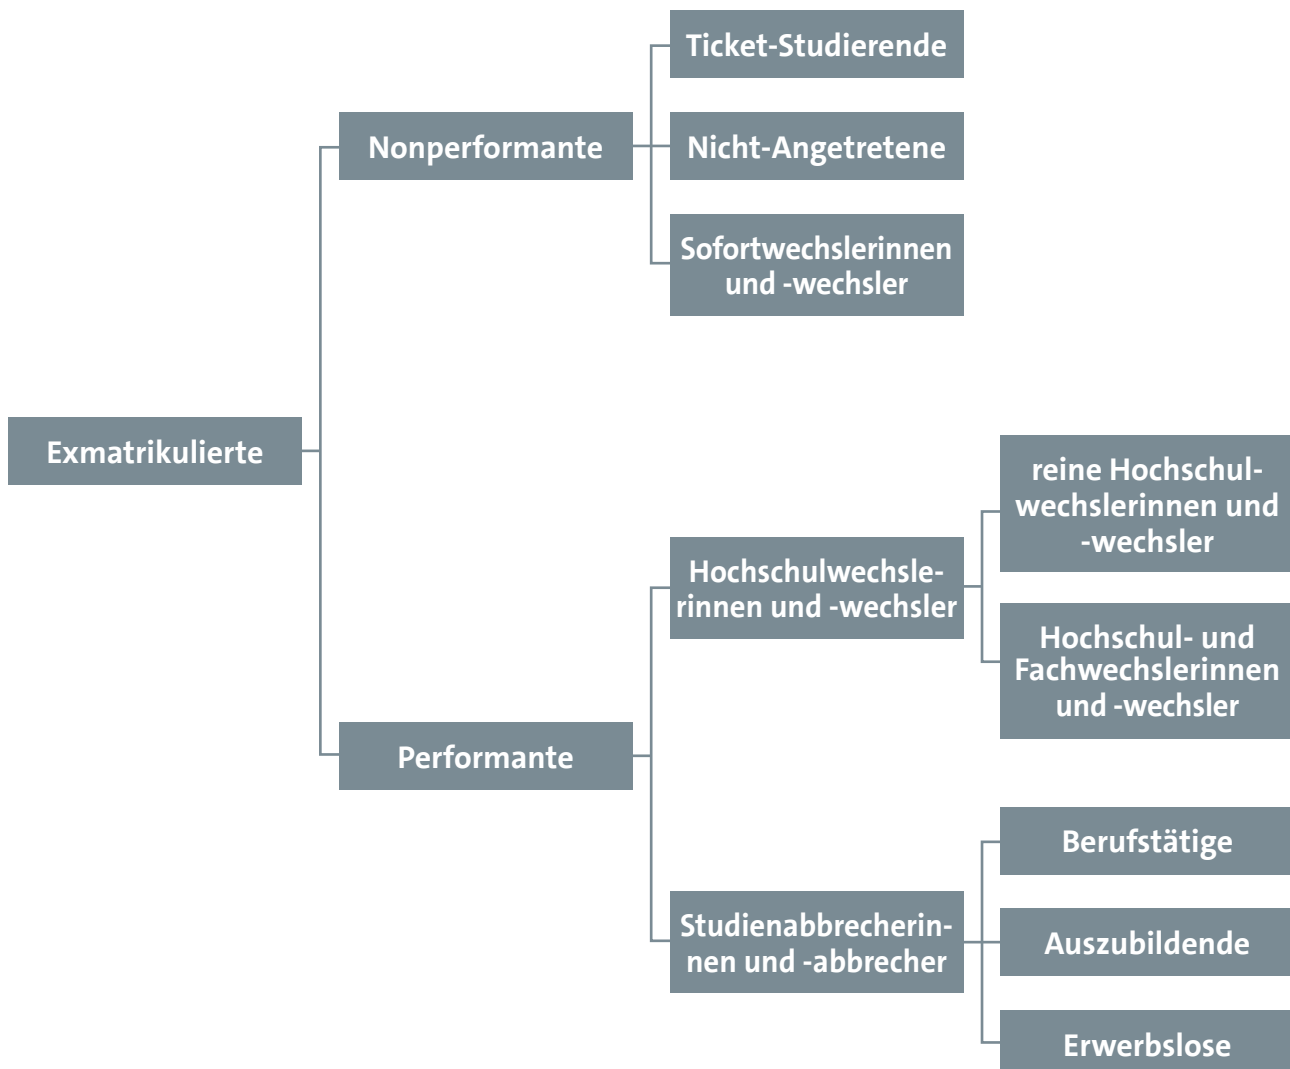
Exmatrikulierte

Nonperformante

Ticket-Studierende

Nicht-Angetretene

Sofortwechslerinnen und -wechsler

Performante

Hochschulwechslerinnen und -wechsler

reine Hochschulwechslerinnen und -wechsler

Hochschul- und Fachwechslerinnen und -wechsler

Studienabbrecherinnen und -abbrecher

Berufstätige

Auszubildende

Erwerbslose